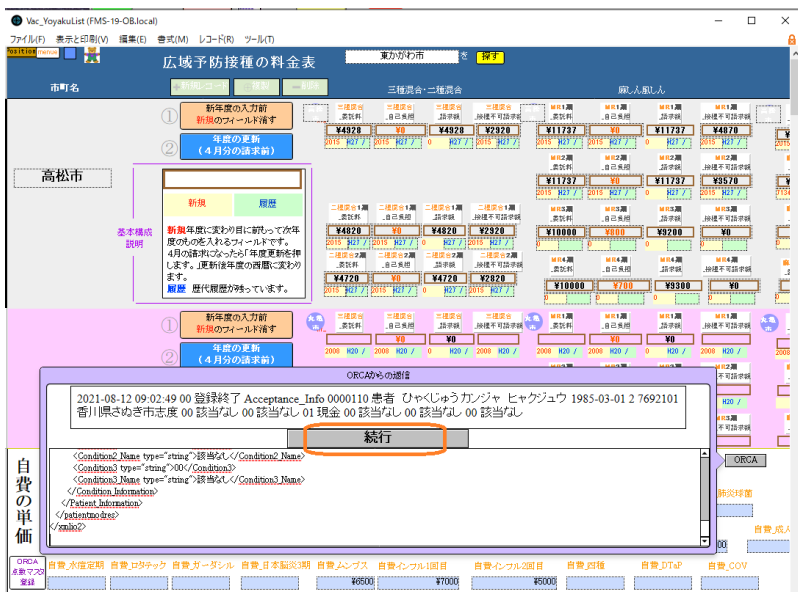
Vac_YoyakuList (FMS-19-OB.local)

ファイル(F) 表示と印刷(V) 編集(E) 書式(M) レコード(R) ツール(T)

Position menu

広域予防接種の料金表

東かがわ市

探す

市町名

新規レコード

複製

削除

三種混合・二種混合

麻しん風しん

①

新年度の入力前
新規のフィールド消す

②

年度の更新
（4月分の請求前）

高松市

新規

履歴

基本構成説明

新規年度に変わり目に前もって次年度のものを入れるフィールドです。4月の請求になったら「年度更新を押します。」更新後年度の西暦に変わります。

履歴 歴代履歴が残っています。

¥4920 ¥0 ¥4920 ¥2920

2015 H27 / 2015 H27 / 0 H27 / 2015 H27 /

¥11737 ¥0 ¥11737 ¥4870

¥11737 ¥0 ¥11737 ¥3570

¥4820 ¥0 ¥4820 ¥2920

¥10000 ¥800 ¥9200 ¥0

¥4720 ¥0 ¥4720 ¥2820

¥10000 ¥700 ¥9300 ¥0

委託料 自己負担 請求額 接種不可請求額

①

新年度の入力前
新規のフィールド消す

②

年度の更新
（4月分の請求前）

¥0 ¥0

2008 H20 / 2008 H20 / 0 H20 / 2008 H20 /

ORCAからの返信

2021-08-12 09:02:49 00 登録終了 Acceptance_Info 0000110 患者 ひゃくじゅうカンジャ ヒャクジュウ 1985-03-01 2 7692101 香川県さぬき市志度 00 該当なし 00 該当なし 01 現金 00 該当なし 00 該当なし 00 該当なし

続行

<Condition2_Name type="string">該当なし</Condition2_Name>
<Condition3 type="string">00</Condition3>
<Condition3_Name type="string">該当なし</Condition3_Name>
</Condition_Information>
</Patient_Information>
</patientinfores>
</xmlio2>

ORCA

自費の単価

肺炎球菌

自費_成人

ORCA 点数マスタ登録

自費_水痘定期 自費_ロタテック 自費_ガーダシル 自費_日本脳炎3期 自費_ムンプス 自費_インフル1回目 自費_インフル2回目 自費_四種 自費_DTaP 自費_COV

¥6500 ¥7000 ¥5000